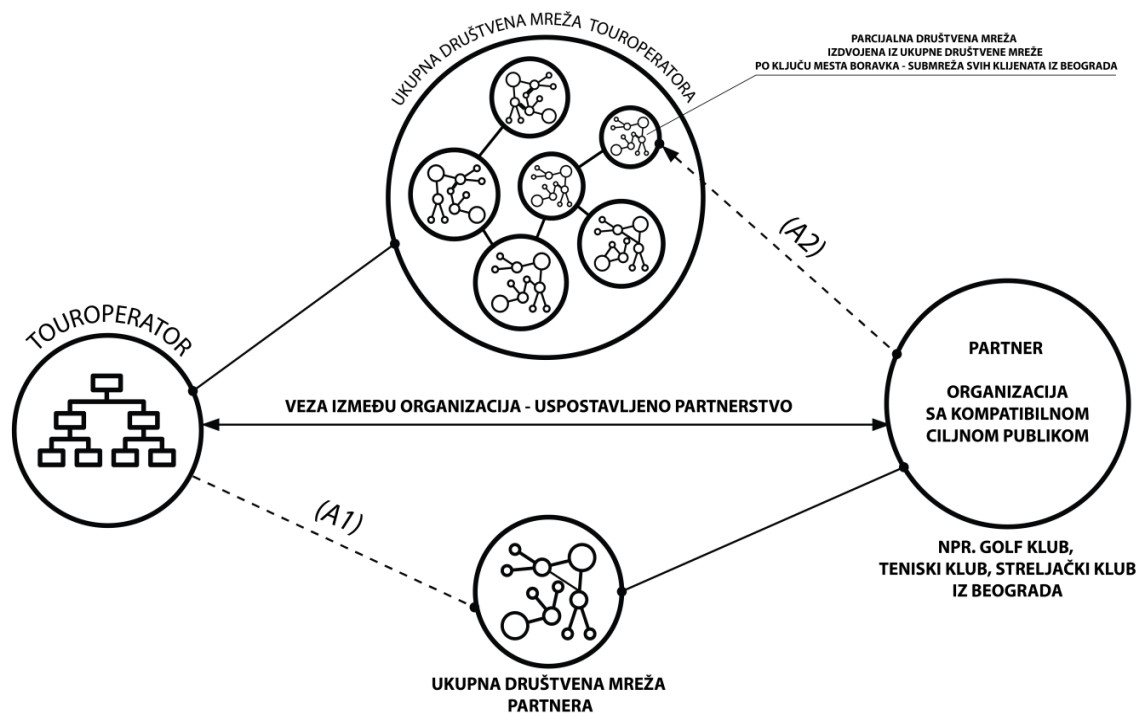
UKUPNA DRUŠTVENA MREŽA TOUROPERATORA

PARCIJALNA DRUŠTVENA MREŽA
IZDVOJENA IZ UKUPNE DRUŠTVENE MREŽE
PO KLJUČU MESTA BORAVKA - SUBMREŽA SVIH KLIJENATA IZ BEOGRADA

(A2)

TOUROPERATOR

PARTNER

ORGANIZACIJA
SA KOMPATIBILNOM
CILJNOM PUBLIKOM

VEZA IZMEĐU ORGANIZACIJA - USPOSTAVLJENO PARTNERSTVO

(A1)

NPR. GOLF KLUB,
TENISKI KLUB, STRELJAČKI KLUB
IZ BEOGRADA

UKUPNA DRUŠTVENA MREŽA
PARTNERA